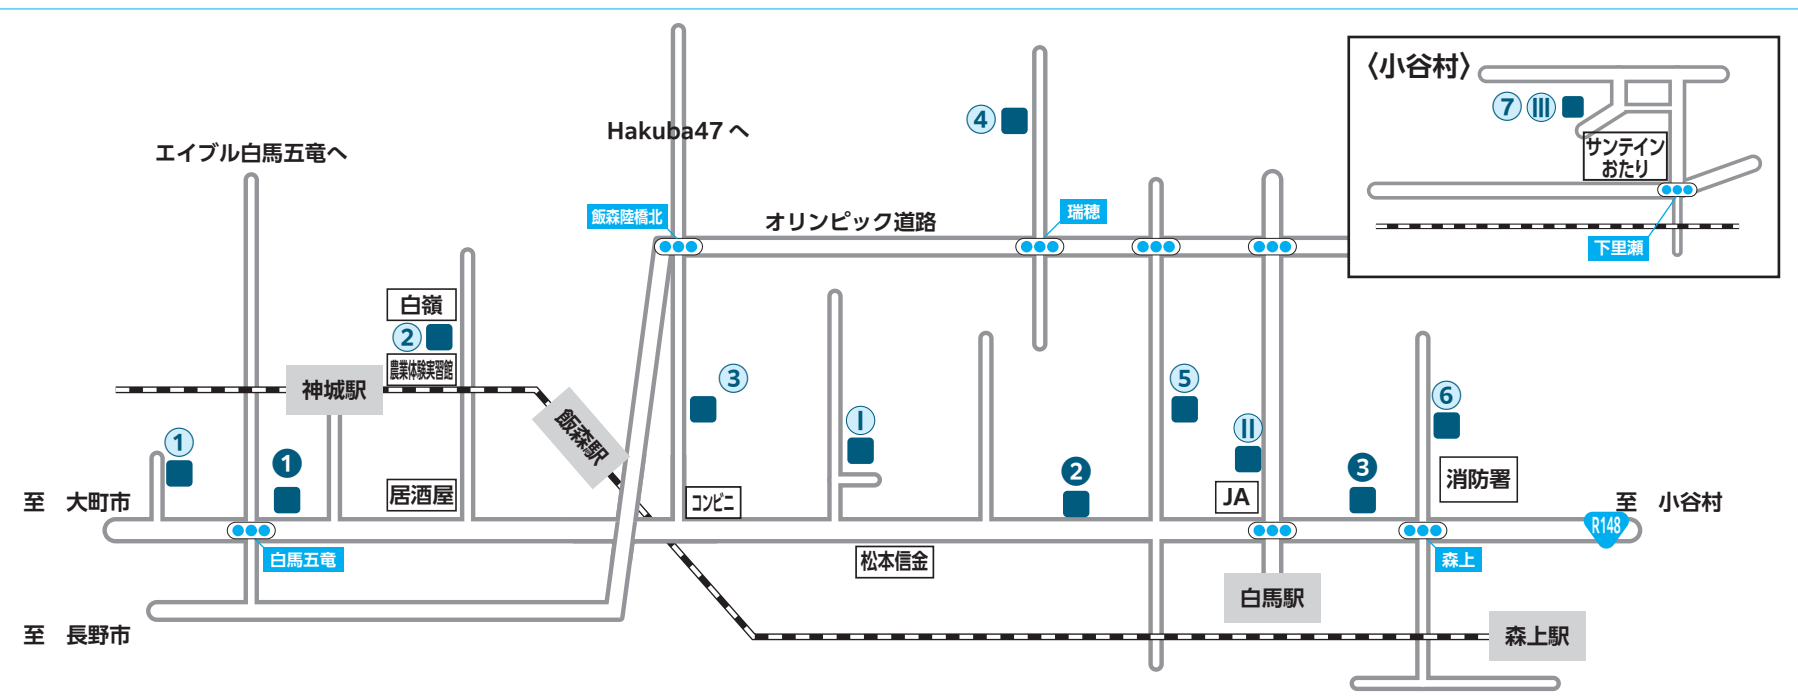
〈小谷村〉
7 Ⅲ
サンテイン おたり
下里瀬

Hakuba47へ
エイブル白馬五竜へ
4
飯森陸橋北
オリンピック道路
瑞穂
白嶺
2
農業体験実習館
神城駅
飯森駅
3
Ⅰ
5
Ⅱ
6
1
1
2
3
居酒屋
コンビニ
JA
消防署
至 大町市
至 小谷村
R148
白馬五竜
松本信金
森上
白馬駅
至 長野市
森上駅